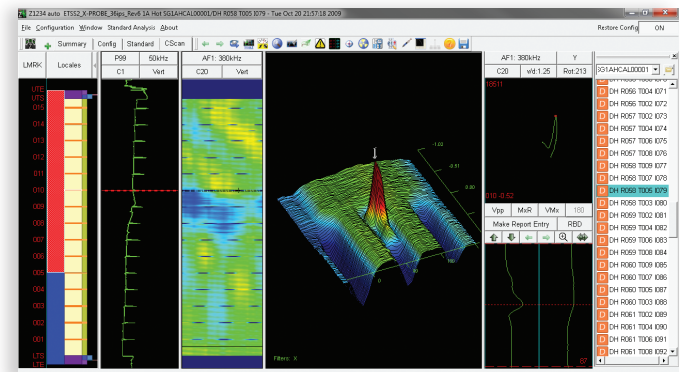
Z1234 auto ETSS2_X-PROBE_36ps_Rev8 1A Hot SG1AHCAL00001/DH R058 T005 I079 - Tue Oct 20 21:57:18 2009

File Configuration Window Standard Analysis About

Restore Config ON

Summary Config Standard CScan

LMRK Locales

P99 50kHz
C1 Vert

AF1: 300kHz
C20 Vert

AF1: 300kHz Y
C20 v/d:1.25 Rot:213

SG1AHCAL00001

UTE
UTS
013
012
011
010
09
08
07
06
05
04
03
02
01
LTS
LTE

-1.02
-0.51
0.00
0.51
180
0

Filters: X

B10 -0.52

Vpp MxR VMx 180
Make Report Entry RBD

DH R056 T004 I071
DH R056 T002 I072
DH R057 T002 I073
DH R057 T004 I074
DH R057 T006 I075
DH R057 T008 I076
DH R058 T007 I077
DH R058 T007 I078
DH R058 T005 I079
DH R058 T003 I080
DH R059 T002 I081
DH R059 T004 I082
DH R059 T006 I083
DH R059 T008 I084
DH R060 T009 I085
DH R060 T007 I086
DH R060 T005 I087
DH R060 T003 I088
DH R061 T002 I089
DH R061 T004 I090
DH R061 T006 I091
DH R061 T008 I092